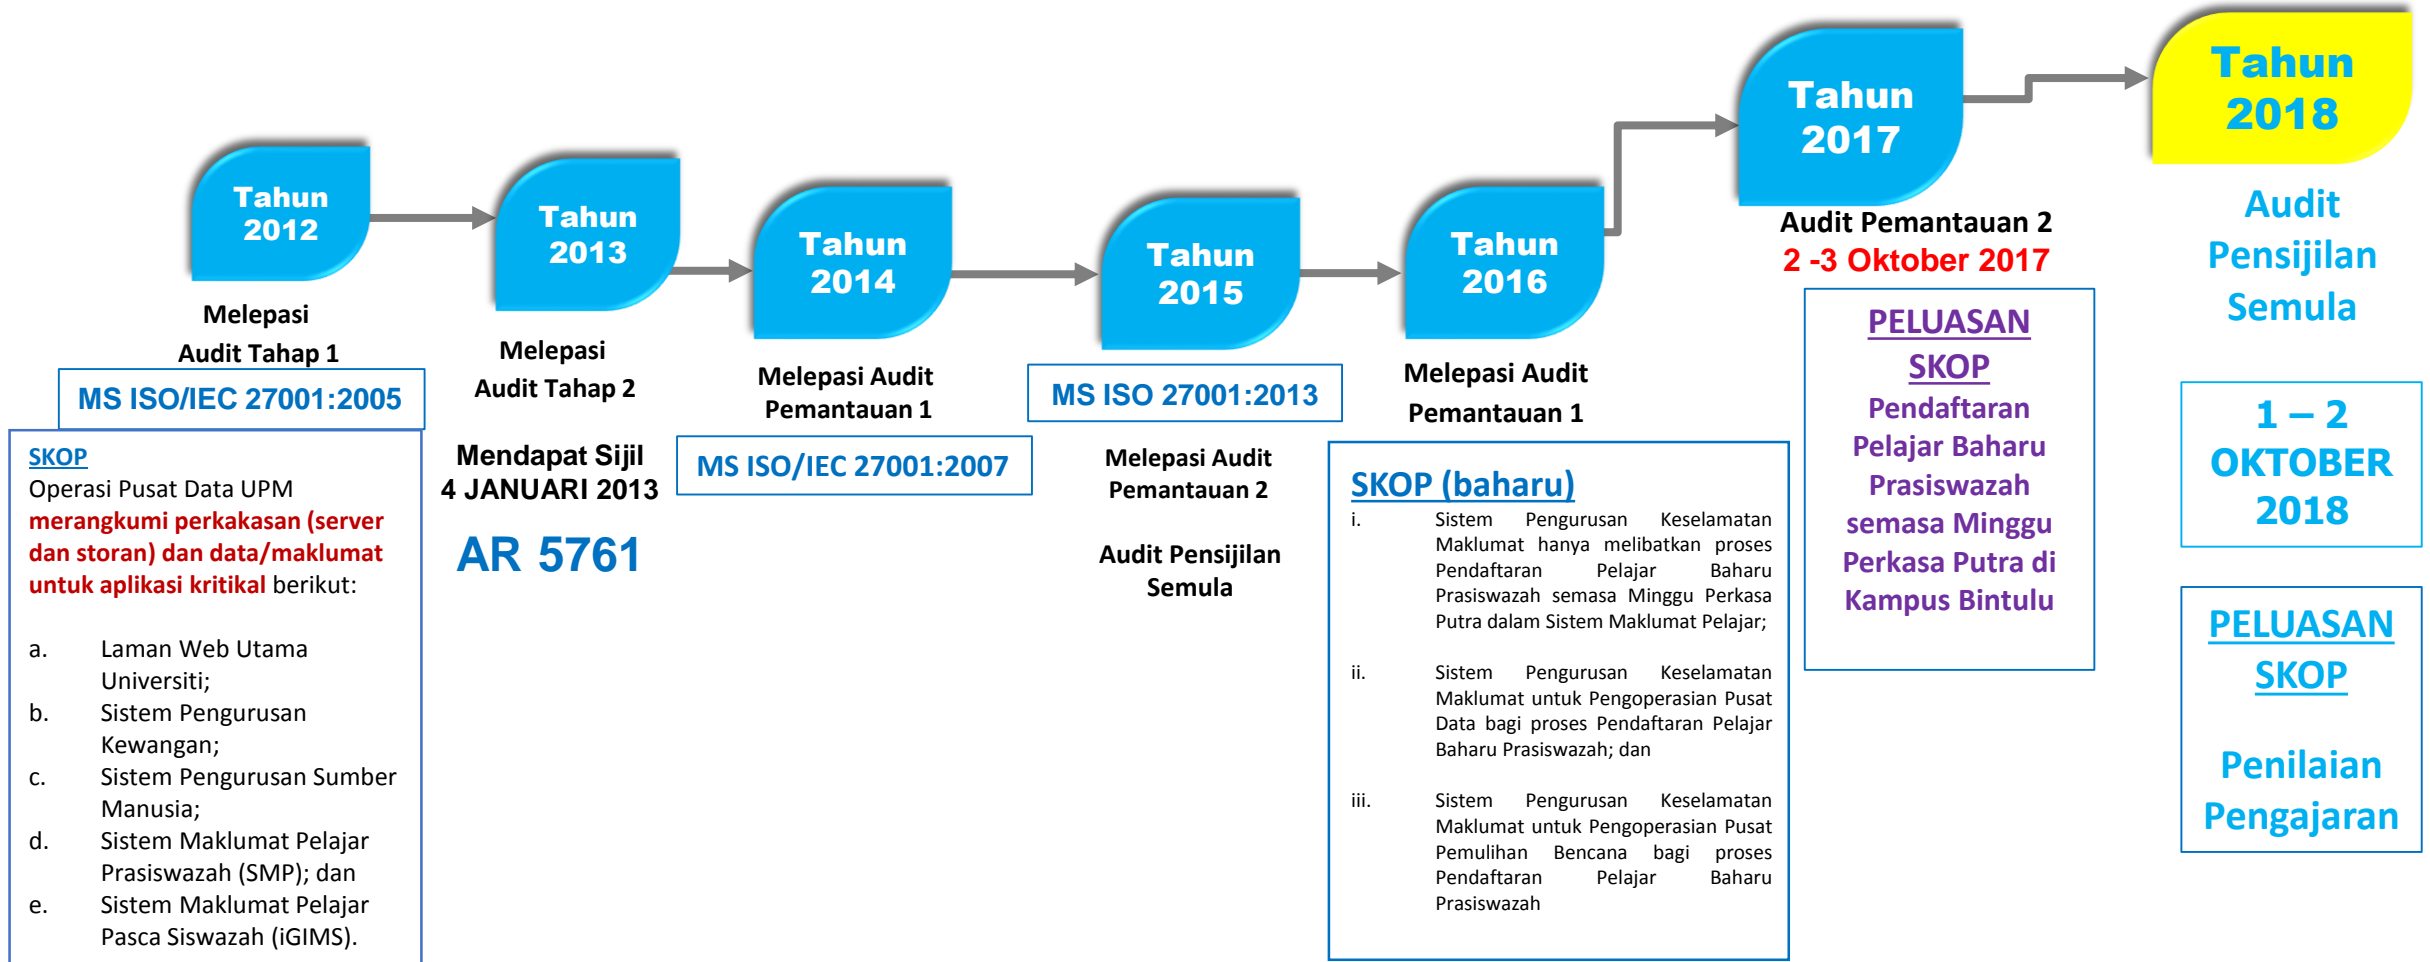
Tahun 2012

Melepasi Audit Tahap 1

MS ISO/IEC 27001:2005

SKOP
Operasi Pusat Data UPM merangkumi perkakasan (server dan storan) dan data/maklumat untuk aplikasi kritikal berikut:

a. Laman Web Utama Universiti;
b. Sistem Pengurusan Kewangan;
c. Sistem Pengurusan Sumber Manusia;
d. Sistem Maklumat Pelajar Prasiswazah (SMP); dan
e. Sistem Maklumat Pelajar Pasca Siswazah (iGIMS).

Tahun 2013

Melepasi Audit Tahap 2

Mendapat Sijil 4 JANUARI 2013

AR 5761

Tahun 2014

Melepasi Audit Pemantauan 1

MS ISO/IEC 27001:2007

Tahun 2015

MS ISO 27001:2013

Melepasi Audit Pemantauan 2

Audit Pensijilan Semula

Tahun 2016

Melepasi Audit Pemantauan 1

SKOP (baharu)
i. Sistem Pengurusan Keselamatan Maklumat hanya melibatkan proses Pendaftaran Pelajar Baharu Prasiswazah semasa Minggu Perkasa Putra dalam Sistem Maklumat Pelajar;

ii. Sistem Pengurusan Keselamatan Maklumat untuk Pengoperasian Pusat Data bagi proses Pendaftaran Pelajar Baharu Prasiswazah; dan

iii. Sistem Pengurusan Keselamatan Maklumat untuk Pengoperasian Pusat Pemulihan Bencana bagi proses Pendaftaran Pelajar Baharu Prasiswazah

Tahun 2017

Audit Pemantauan 2
2 -3 Oktober 2017

PELUASAN SKOP
Pendaftaran Pelajar Baharu Prasiswazah semasa Minggu Perkasa Putra di Kampus Bintulu

Tahun 2018

Audit Pensijilan Semula

1 – 2 OKTOBER 2018

PELUASAN SKOP

Penilaian Pengajaran